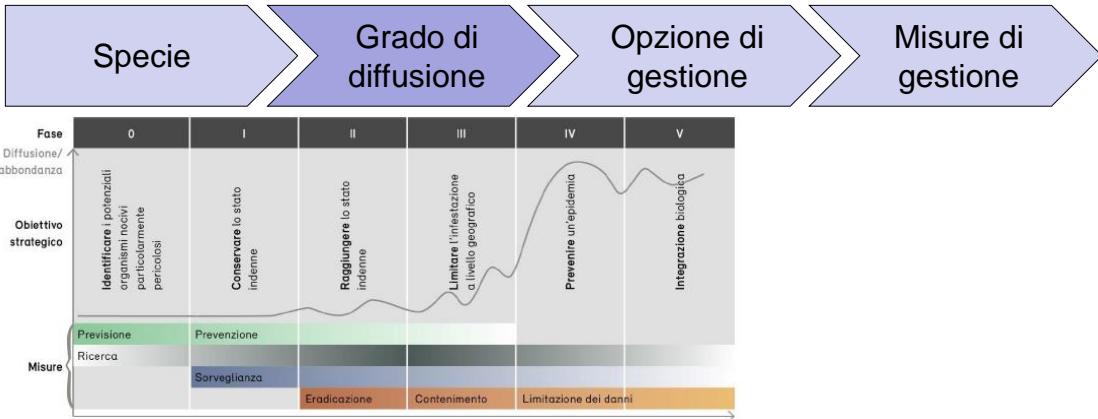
Specie

Grado di diffusione

Opzione di gestione

Misure di gestione

| Fase | 0 | I | II | III | IV | V |
|---|---|---|---|---|---|---|

Diffusione/ abbondanza

Obiettivo strategico

Identificare i potenziali organismi nocivi particolarmente pericolosi

Conservare lo stato indenne

Raggiungere lo stato indenne

Limitare l'infestazione a livello geografico

Prevenire un'epidemia

Integrazione biologica

Misure

Previsione

Prevenzione

Ricerca

Sorveglianza

Eradicazione

Contenimento

Limitazione dei danni